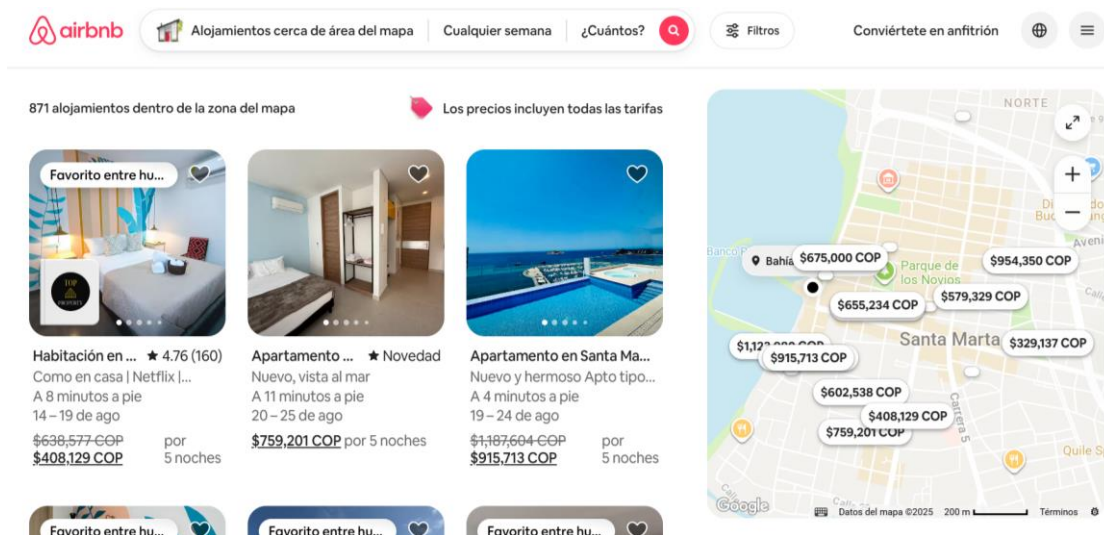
airbnb

Alojamientos cerca de área del mapa | Cualquier semana | ¿Cuántos?

Filtros

Conviértete en anfitrión

871 alojamientos dentro de la zona del mapa

Los precios incluyen todas las tarifas

Favorito entre hu...

TOP PROPERTY

Habitación en ... ★ 4.76 (160)
Como en casa | Netflix |...
A 8 minutos a pie
14 – 19 de ago
~~$638,577 COP~~ por
$408,129 COP 5 noches

Apartamento ... ★ Novedad
Nuevo, vista al mar
A 11 minutos a pie
20 – 25 de ago
$759,201 COP por 5 noches

Apartamento en Santa Ma...
Nuevo y hermoso Apto tipo...
A 4 minutos a pie
19 – 24 de ago
~~$1,187,604 COP~~ por
$915,713 COP 5 noches

Favorito entre hu...

Favorito entre hu...

Favorito entre hu...

NORTE

Bahía

$675,000 COP

Parque de los Novios

$954,350 COP

$655,234 COP

$579,329 COP

$1,12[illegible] COP

$915,713 COP

Santa Marta

$329,137 COP

$602,538 COP

$408,129 COP

$759,201 COP

Carrera 5

Aveni

Quile S

Di Buc

Google

Datos del mapa ©2025 200 m Términos